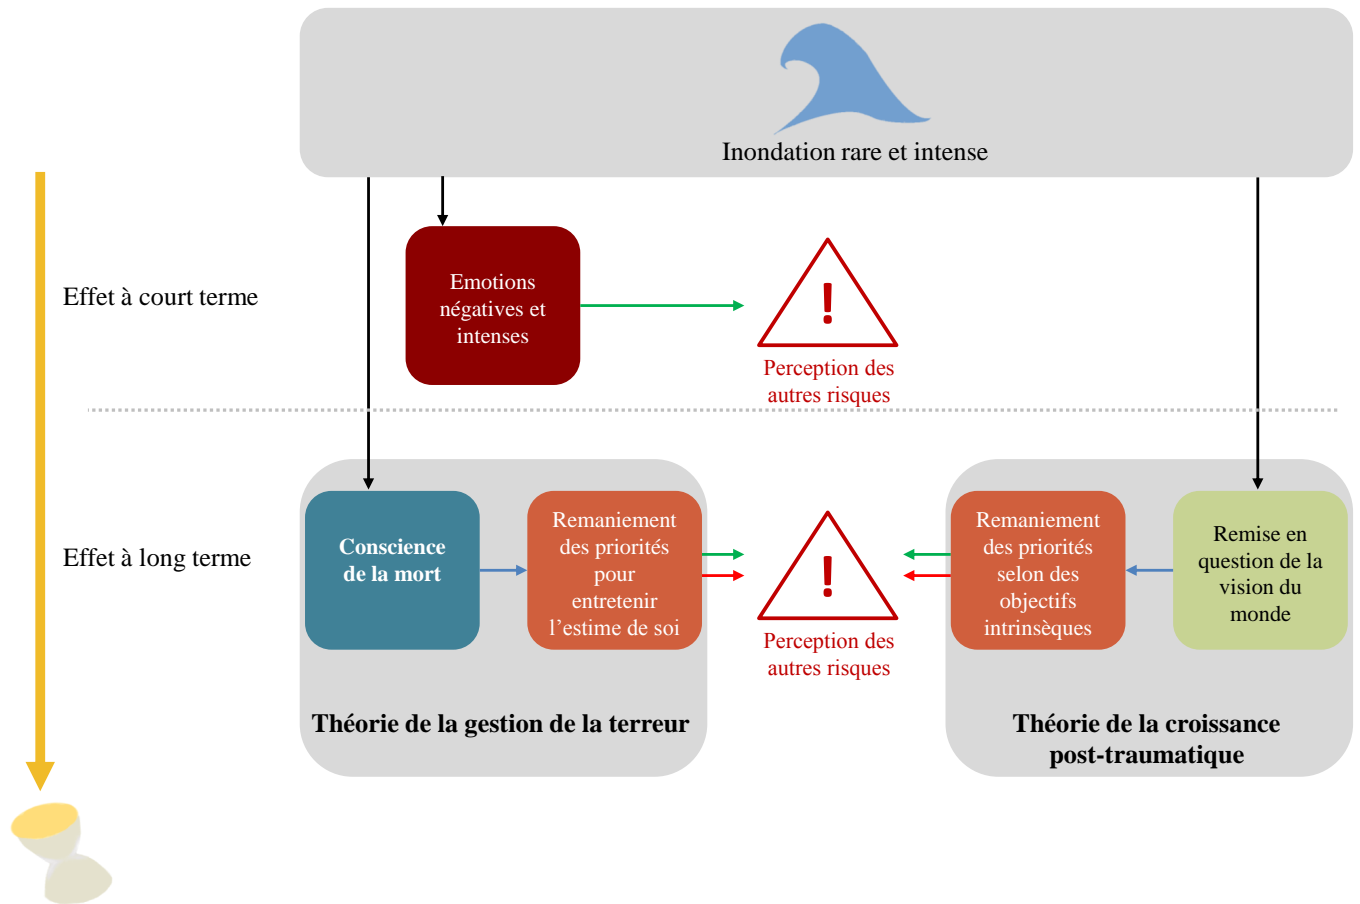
Inondation rare et intense

Effet à court terme

Emotions négatives et intenses

!

Perception des autres risques

Effet à long terme

Conscience de la mort

Remaniement des priorités pour entretenir l'estime de soi

!

Perception des autres risques

Remaniement des priorités selon des objectifs intrinsèques

Remise en question de la vision du monde

Théorie de la gestion de la terreur

Théorie de la croissance post-traumatique